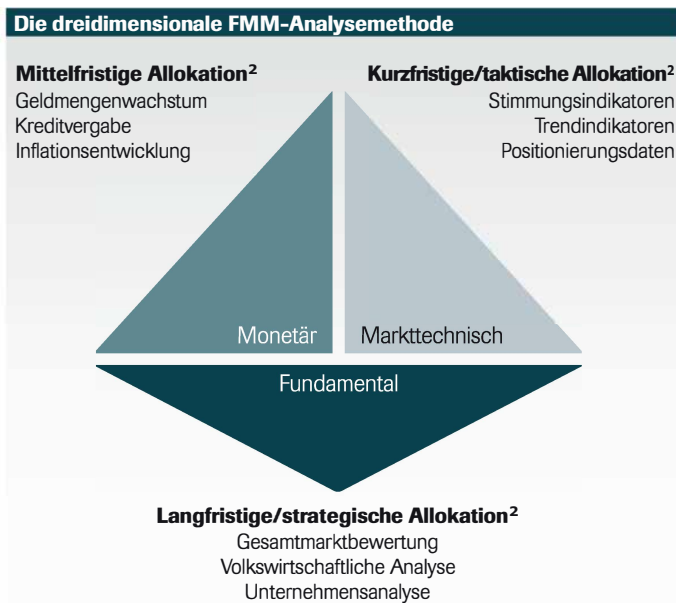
Die dreidimensionale FMM-Analysemethode

Mittelfristige Allokation$^2$
Geldmengenwachstum
Kreditvergabe
Inflationsentwicklung

Kurzfristige/taktische Allokation$^2$
Stimmungsindikatoren
Trendindikatoren
Positionierungsdaten

Monetär

Markttechnisch

Fundamental

Langfristige/strategische Allokation$^2$
Gesamtmarktbewertung
Volkswirtschaftliche Analyse
Unternehmensanalyse